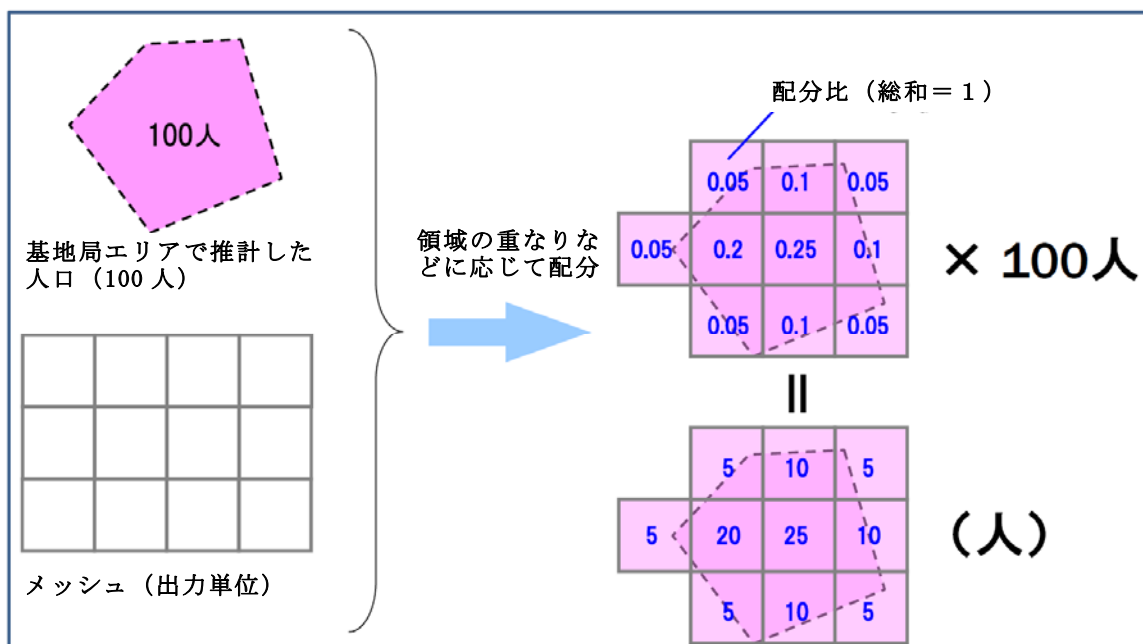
100人

基地局エリアで推計した人口（100 人）

メッシュ（出力単位）

領域の重なりなどに応じて配分

配分比（総和＝１）

|  | 0.05 | 0.1 | 0.05 |
|---|---|---|---|
| 0.05 | 0.2 | 0.25 | 0.1 |
|  | 0.05 | 0.1 | 0.05 |

× 100人

||

|  | 5 | 10 | 5 |
|---|---|---|---|
| 5 | 20 | 25 | 10 |
|  | 5 | 10 | 5 |

（人）